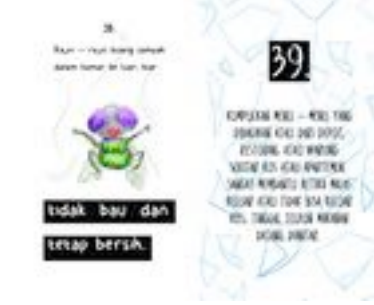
38.

Raun – raun buang sampah dalam kamar ke luar kar

tidak bau dan

tetap bersih.

39.

KOMPLEKTAS MOBIL – MOBIL YANG DIGUNAKAN KEKS DARI DEPOSIT RESTORAN KEKS WARUNG SEKITAR KOS KEKS APARTEMEN SANGAT MEMBANTU KETIKA MAU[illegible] KELUAR KEKS TIDAK BISA KELUAR KOS. TINGGAL SELESAI MAKANAN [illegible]